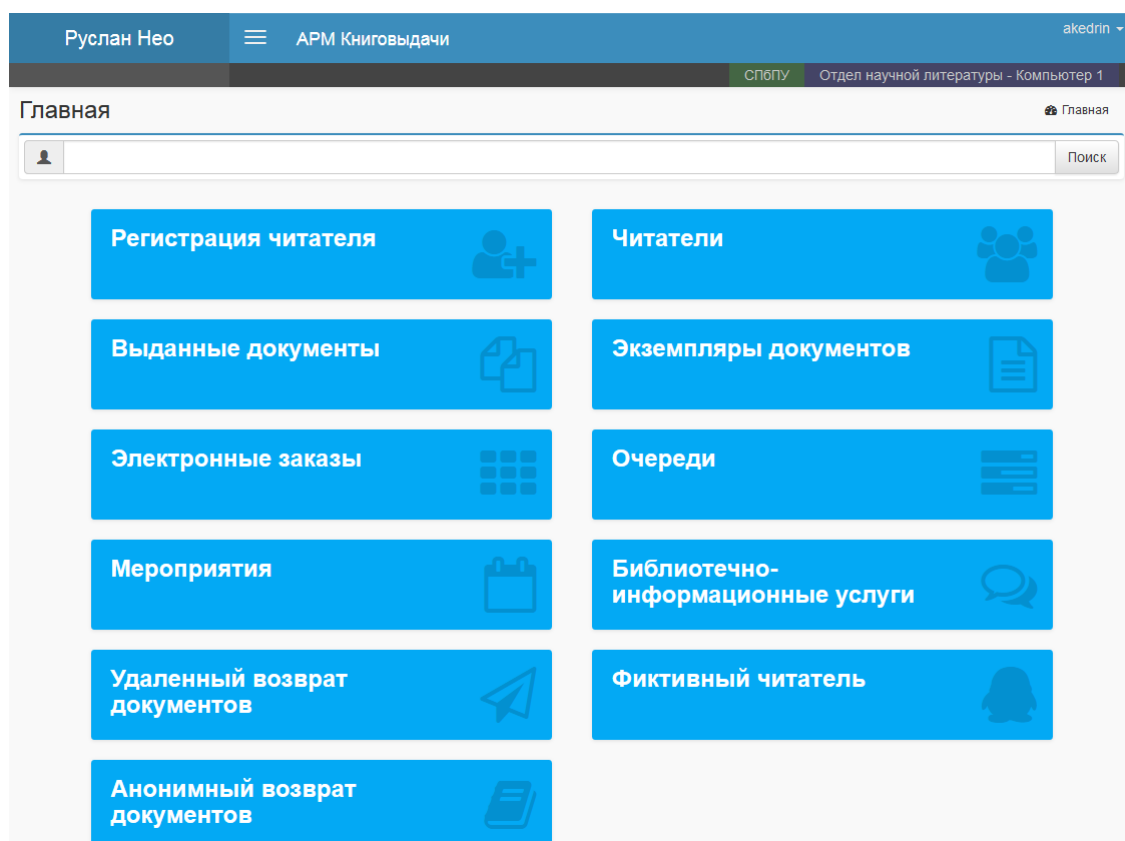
Руслан Нео
АРМ Книговыдачи
akedrin
СПбПУ
Отдел научной литературы - Компьютер 1

Главная
Главная

Поиск

Регистрация читателя

Читатели

Выданные документы

Экземпляры документов

Электронные заказы

Очереди

Мероприятия

Библиотечно-информационные услуги

Удаленный возврат документов

Фиктивный читатель

Анонимный возврат документов